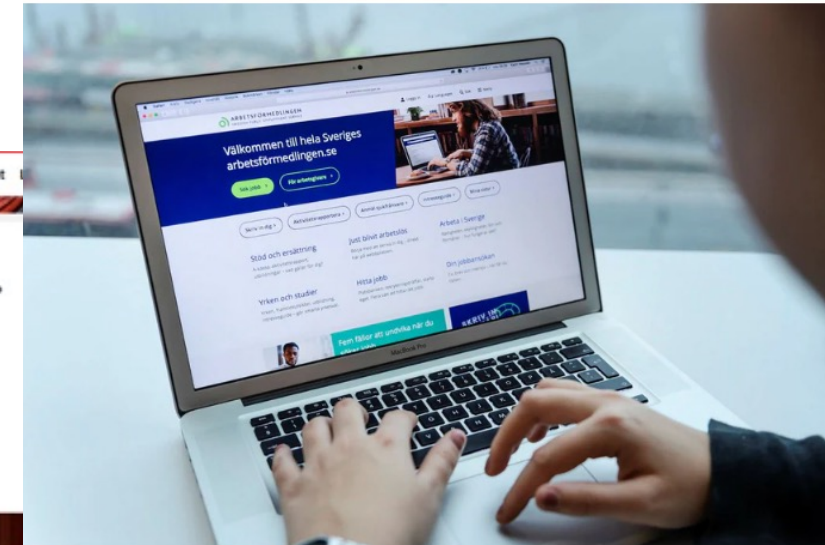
ARBETSFÖRMEDLINGEN

Välkommen till hela Sveriges arbetsförmedlingen.se

Sök jobb

För arbetsgivare

Skriv in dig

Aktivitetsrapportera

Anmäl sjuk/frånvaro

Just bleve arbetslös

Stöd och ersättning

Arbeta i Sverige

Yrken och studier

Hitta jobb

Om jobbsökan

Fem fällor att undvika när du

MacBook Pro